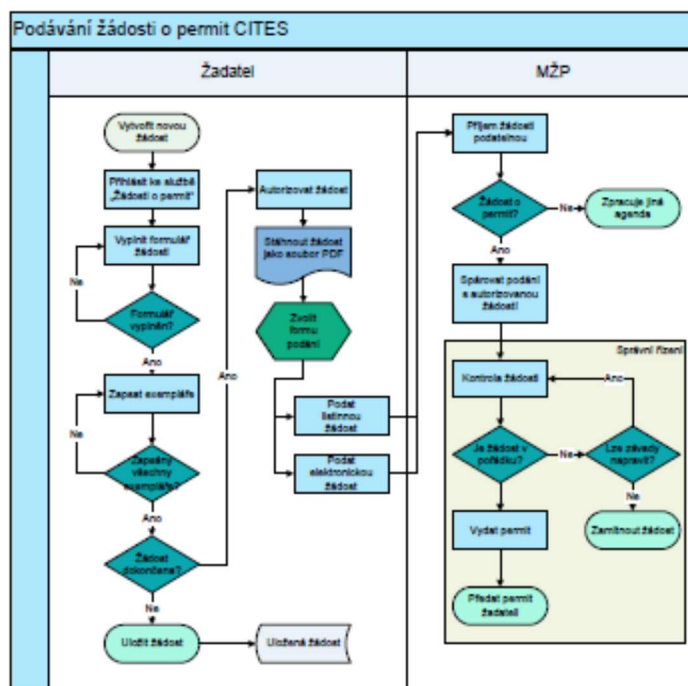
Podávání žádosti o permit CITES

Žadatel

MŽP

Vytvořit novou žádost

Přihlásit ke službě „Žádosti o permit"

Vyplnit formulář žádosti

Ne

Formulář vyplněn?

Ano

Zapsat exempláře

Ne

Zapsány všechny exempláře?

Ano

Žádost dokončena?

Ano

Ne

Uložit žádost

Uložená žádost

Autorizovat žádost

Stáhnout žádost jako soubor PDF

Zvolit formu podání

Podat listinnou žádost

Podat elektronickou žádost

Příjem žádosti podatelnou

Žádost o permit?

Ne

Zpracuje jiná agenda

Ano

Spárovat podání s autorizovanou žádostí

Správní řízení

Kontrola žádosti

Ano

Je žádost v pořádku?

Ne

Lze závady napravit?

Ne

Zamítnout žádost

Vydat permit

Předat permit žadateli